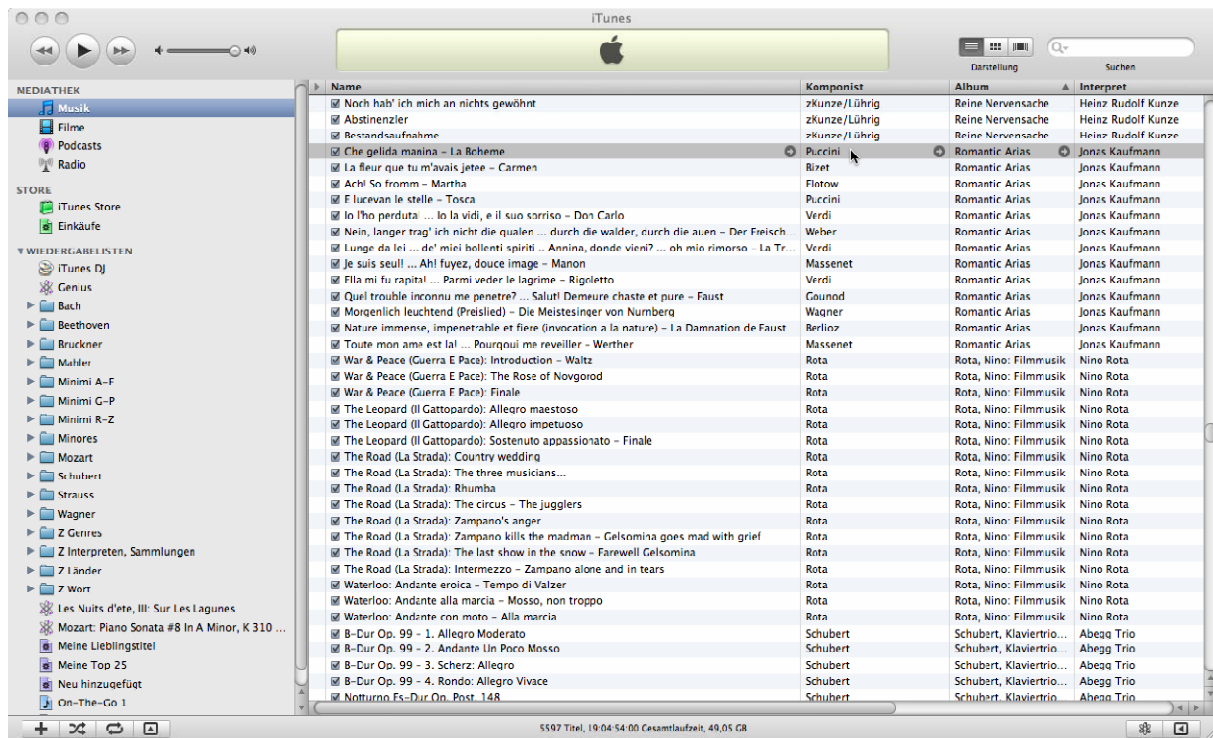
iTunes

Darstellung

Suchen

MEDIATHEK
Musik
Filme
Podcasts
Radio

STORE
iTunes Store
Einkäufe

WIEDERGABELISTEN
iTunes DJ
Genius
Bach
Beethoven
Bruckner
Mahler
Minimi A-F
Minimi G-P
Minimi R-Z
Minores
Mozart
Schubert
Strauss
Wagner
Z Genres
Z Interpreten, Sammlungen
Z Länder
Z Wort
Les Nuits d'ete, III: Sur Les Lagunes
Mozart: Piano Sonata #8 In A Minor, K 310 ...
Meine Lieblingstitel
Meine Top 25
Neu hinzugefügt
On-The-Go 1

| Name | Komponist | Album | Interpret |
|---|---|---|---|
| Noch hab' ich mich an nichts gewöhnt | zKunze/Lührig | Reine Nervensache | Heinz Rudolf Kunze |
| Abstinenzler | zKunze/Lührig | Reine Nervensache | Heinz Rudolf Kunze |
| Bestandsaufnahme | zKunze/Lührig | Reine Nervensache | Heinz Rudolf Kunze |
| Che gelida manina - La Boheme | Puccini | Romantic Arias | Jonas Kaufmann |
| La fleur que tu m'avais jetee - Carmen | Bizet | Romantic Arias | Jonas Kaufmann |
| Ach! So fromm - Martha | Flotow | Romantic Arias | Jonas Kaufmann |
| E lucevan le stelle - Tosca | Puccini | Romantic Arias | Jonas Kaufmann |
| Io l'ho perduta! ... Io la vidi, e il suo sorriso - Don Carlo | Verdi | Romantic Arias | Jonas Kaufmann |
| Nein, langer trag' ich nicht die qualen ... durch die walder, durch die auen - Der Freisch... | Weber | Romantic Arias | Jonas Kaufmann |
| Lunge da lei ... de' miei bollenti spiriti .. Annina, donde vieni? ... oh mio rimorso - La Tr... | Verdi | Romantic Arias | Jonas Kaufmann |
| Je suis seul! ... Ah! fuyez, douce image - Manon | Massenet | Romantic Arias | Jonas Kaufmann |
| Ella mi fu rapita! ... Parmi veder le lagrime - Rigoletto | Verdi | Romantic Arias | Jonas Kaufmann |
| Quel trouble inconnu me penetre? ... Salut! Demeure chaste et pure - Faust | Gounod | Romantic Arias | Jonas Kaufmann |
| Morgenlich leuchtend (Preislied) - Die Meistersinger von Nurnberg | Wagner | Romantic Arias | Jonas Kaufmann |
| Nature immense, impenetrable et fiere (invocation a la nature) - La Damnation de Faust | Berlioz | Romantic Arias | Jonas Kaufmann |
| Toute mon ame est la! ... Pourquoi me reveiller - Werther | Massenet | Romantic Arias | Jonas Kaufmann |
| War & Peace (Guerra E Pace): Introduction - Waltz | Rota | Rota, Nino: Filmmusik | Nino Rota |
| War & Peace (Guerra E Pace): The Rose of Novgorod | Rota | Rota, Nino: Filmmusik | Nino Rota |
| War & Peace (Guerra E Pace): Finale | Rota | Rota, Nino: Filmmusik | Nino Rota |
| The Leopard (Il Gattopardo): Allegro maestoso | Rota | Rota, Nino: Filmmusik | Nino Rota |
| The Leopard (Il Gattopardo): Allegro impetuoso | Rota | Rota, Nino: Filmmusik | Nino Rota |
| The Leopard (Il Gattopardo): Sostenuto appassionato - Finale | Rota | Rota, Nino: Filmmusik | Nino Rota |
| The Road (La Strada): Country wedding | Rota | Rota, Nino: Filmmusik | Nino Rota |
| The Road (La Strada): The three musicians... | Rota | Rota, Nino: Filmmusik | Nino Rota |
| The Road (La Strada): Rhumba | Rota | Rota, Nino: Filmmusik | Nino Rota |
| The Road (La Strada): The circus - The jugglers | Rota | Rota, Nino: Filmmusik | Nino Rota |
| The Road (La Strada): Zampano's anger | Rota | Rota, Nino: Filmmusik | Nino Rota |
| The Road (La Strada): Zampano kills the madman - Gelsomina goes mad with grief | Rota | Rota, Nino: Filmmusik | Nino Rota |
| The Road (La Strada): The last show in the snow - Farewell Gelsomina | Rota | Rota, Nino: Filmmusik | Nino Rota |
| The Road (La Strada): Intermezzo - Zampano alone and in tears | Rota | Rota, Nino: Filmmusik | Nino Rota |
| Waterloo: Andante eroica - Tempo di Valzer | Rota | Rota, Nino: Filmmusik | Nino Rota |
| Waterloo: Andante alla marcia - Mosso, non troppo | Rota | Rota, Nino: Filmmusik | Nino Rota |
| Waterloo: Andante con moto - Alla marcia | Rota | Rota, Nino: Filmmusik | Nino Rota |
| B-Dur Op. 99 - 1. Allegro Moderato | Schubert | Schubert, Klaviertrio... | Abegg Trio |
| B-Dur Op. 99 - 2. Andante Un Poco Mosso | Schubert | Schubert, Klaviertrio... | Abegg Trio |
| B-Dur Op. 99 - 3. Scherz: Allegro | Schubert | Schubert, Klaviertrio... | Abegg Trio |
| B-Dur Op. 99 - 4. Rondo: Allegro Vivace | Schubert | Schubert, Klaviertrio... | Abegg Trio |
| Notturno Es-Dur Op. Post. 148 | Schubert | Schubert, Klaviertrio... | Abegg Trio |

5597 Titel, 19:04:54:00 Gesamtlaufzeit, 49,05 GB